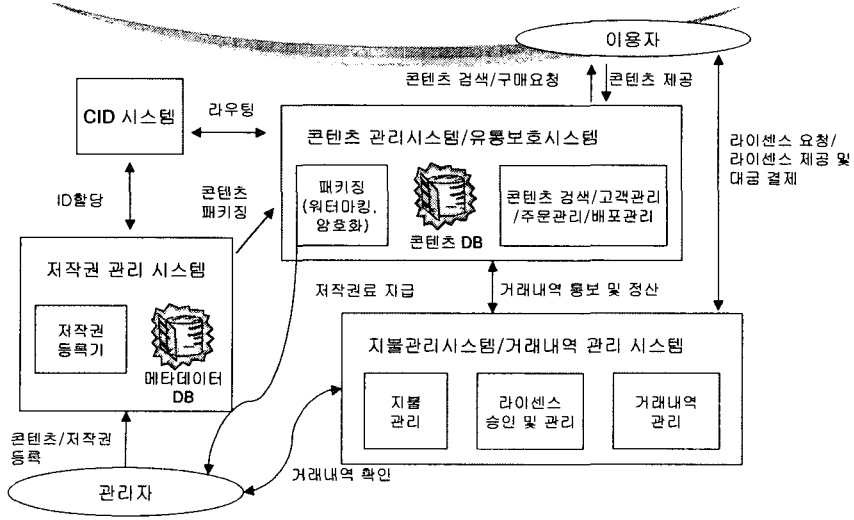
이용자

콘텐츠 검색/구매요청

콘텐츠 제공

CID 시스템

라우팅

콘텐츠 관리시스템/유통보호시스템

라이센스 요청/
라이센스 제공 및
대금 결제

ID할당

콘텐츠
패키징

패키징
(워터마킹,
암호화)

콘텐츠 DB

콘텐츠 검색/고객관리
/주문관리/배포관리

저작권 관리 시스템

저작권료 지급

거래내역 통보 및 정산

저작권
등록기

메타데이터
DB

지불관리시스템/거래내역 관리 시스템

지불
관리

라이센스
승인 및 관리

거래내역
관리

콘텐츠/저작권
등록

관리자

거래내역 확인